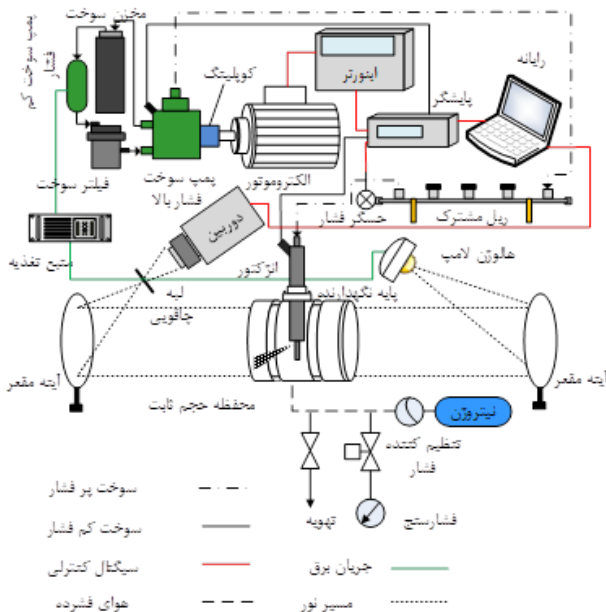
پمپ سوخت کم فشار
مخزن سوخت
کوپلینگ
اینورتر
رایانه
پایشگر
الکتروموتور
فیلتر سوخت
پمپ سوخت فشار بالا
حسگر فشار
ریل مشترک
دوربین
منبع تغذیه
انژکتور
هالوژن لامپ
لبه چاقویی
پایه نگهدارنده
آینه مقعر
آینه مقعر
محفظه حجم ثابت
نیتروژن
تنظیم کننده فشار
تهویه
فشارسنج
سوخت پر فشار
سوخت کم فشار
سیگنال کنترلی
جریان برق
هوای فشرده
مسیر نور